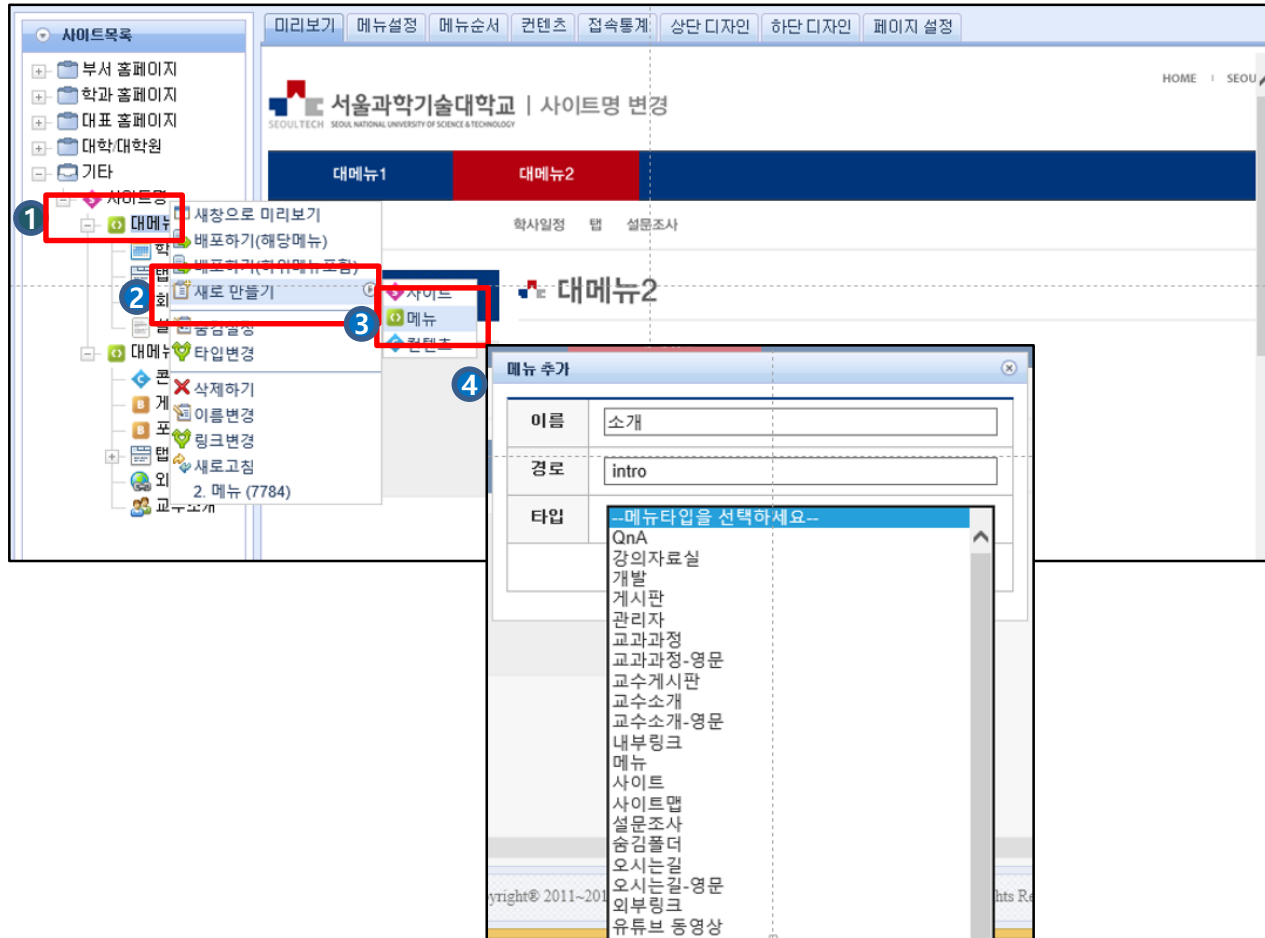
사이트목록

부서 홈페이지
학과 홈페이지
대표 홈페이지
대학/대학원
기타
사이트명
1
대메뉴
학
탭
회
설
대메뉴
콘
게
포
탭
외
교수소개

새창으로 미리보기
배포하기(해당메뉴)
배포하기(하위메뉴 포함)
2
새로 만들기
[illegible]
타입변경
삭제하기
이름변경
링크변경
새로고침
2. 메뉴 (7784)

사이트
3
메뉴
컨텐츠

미리보기 | 메뉴설정 | 메뉴순서 | 컨텐츠 | 접속통계 | 상단 디자인 | 하단 디자인 | 페이지 설정

HOME | SEOU

서울과학기술대학교 | 사이트명 변경
SEOULTECH SEOUL NATIONAL UNIVERSITY OF SCIENCE & TECHNOLOGY

대메뉴1
대메뉴2

학사일정 탭 설문조사

대메뉴2

4
메뉴 추가

| 이름 | 소개 |
|---|---|
| 경로 | intro |
| 타입 | --메뉴타입을 선택하세요-- |

--메뉴타입을 선택하세요--
QnA
강의자료실
개발
게시판
관리자
교과과정
교과과정-영문
교수게시판
교수소개
교수소개-영문
내부링크
메뉴
사이트
사이트맵
설문조사
숨김폴더
오시는길
오시는길-영문
외부링크
유튜브 동영상

yright® 2011~201
hts Re